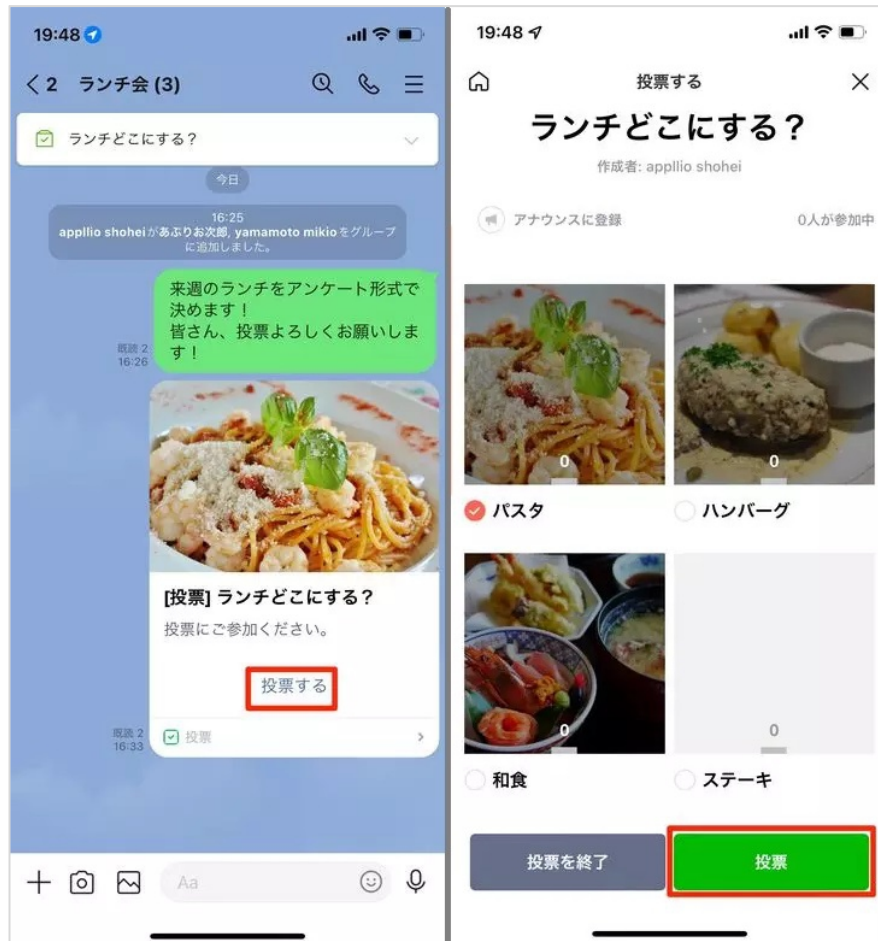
19:48

< 2 ランチ会 (3)

ランチどこにする？

今日

16:25
appllio shoheiがあぷりお次郎, yamamoto mikioをグループに追加しました。

来週のランチをアンケート形式で決めます！
皆さん、投票よろしくお願いします！

既読 2
16:26

[投票] ランチどこにする？
投票にご参加ください。

投票する

既読 2
16:33

投票

Aa

19:48

投票する

ランチどこにする？

作成者: appllio shohei

アナウンスに登録

0人が参加中

0
パスタ

0
ハンバーグ

0
和食

0
ステーキ

投票を終了

投票